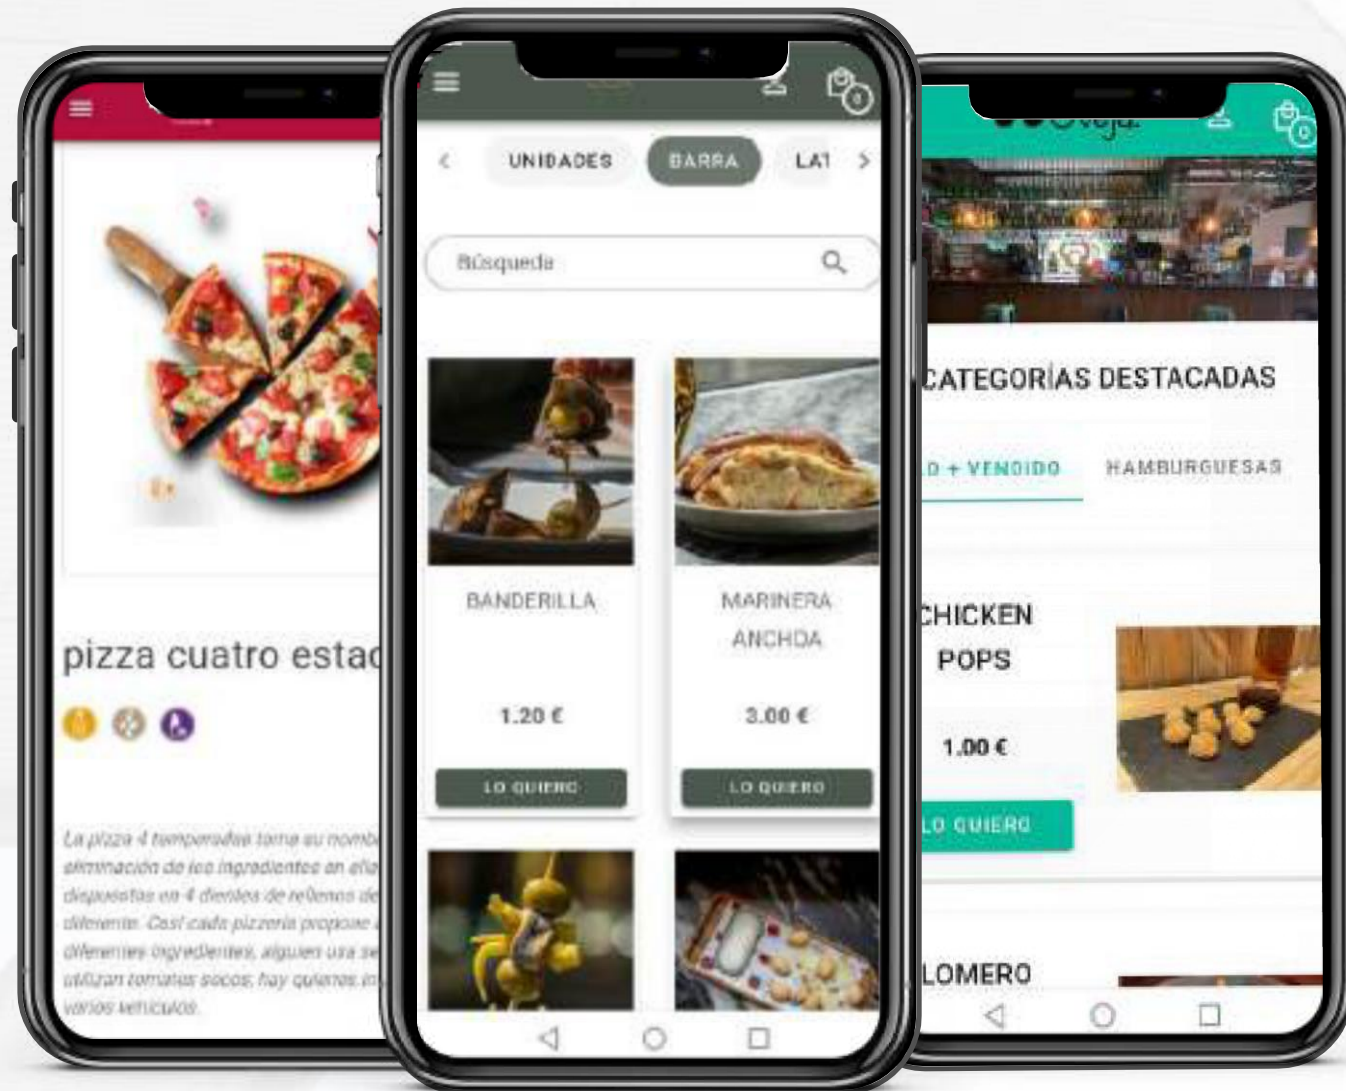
pizza cuatro estac

La pizza 4 temporadas toma su nombr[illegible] eliminación de los ingredientes en ella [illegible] dispuestos en 4 dientes de rellenos de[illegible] diferente. Casi cada pizzería propone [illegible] diferentes ingredientes, alguien usa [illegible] utilizan tomates secos, hay quienes in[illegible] varios vehículos.

UNIDADES
BARRA
LA1

Búsqueda

BANDERILLA
1.20 €
LO QUIERO

MARINERA ANCHOA
3.00 €
LO QUIERO

CATEGORÍAS DESTACADAS

D + VENDIDO
HAMBURGUESAS

CHICKEN POPS
1.00 €
LO QUIERO

LOMERO